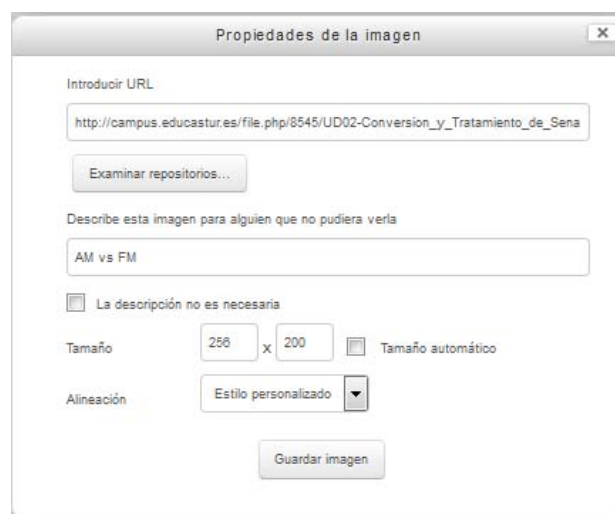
Propiedades de la imagen

×

Introducir URL

http://campus.educastur.es/file.php/8545/UD02-Conversion_y_Tratamiento_de_Sena

Examinar repositorios...

Describe esta imagen para alguien que no pudiera verla

AM vs FM

La descripción no es necesaria

Tamaño 256 x 200 Tamaño automático

Alineación Estilo personalizado

Guardar imagen